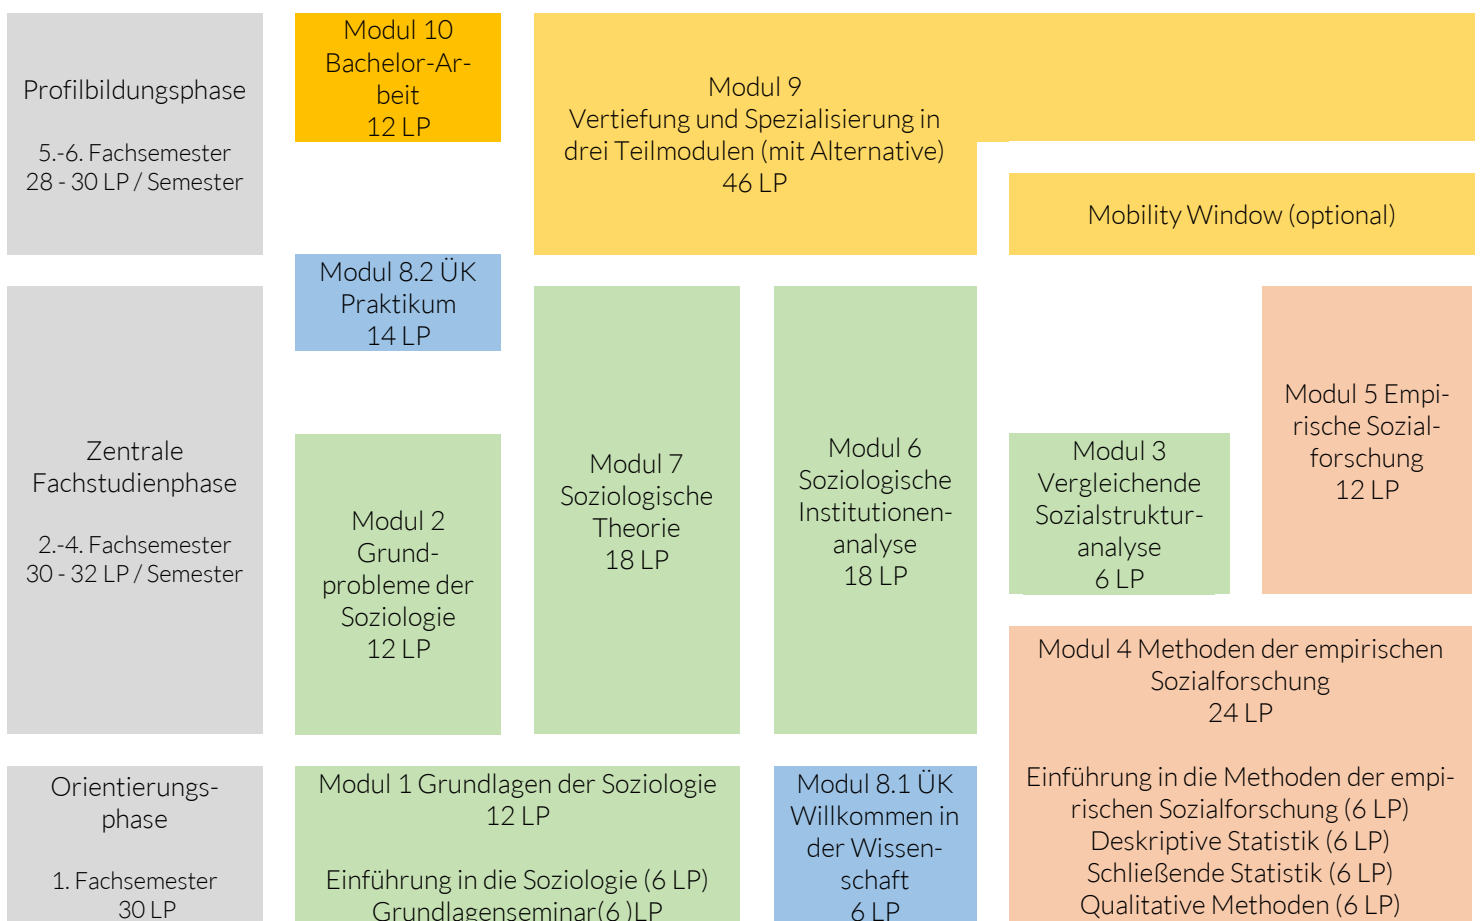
Profilbildungsphase

5.-6. Fachsemester
28 - 30 LP / Semester

Modul 10
Bachelor-Arbeit
12 LP

Modul 9
Vertiefung und Spezialisierung in drei Teilmodulen (mit Alternative)
46 LP

Mobility Window (optional)

Modul 8.2 ÜK
Praktikum
14 LP

Zentrale
Fachstudienphase

2.-4. Fachsemester
30 - 32 LP / Semester

Modul 2
Grundprobleme der Soziologie
12 LP

Modul 7
Soziologische Theorie
18 LP

Modul 6
Soziologische Institutionenanalyse
18 LP

Modul 3
Vergleichende Sozialstrukturanalyse
6 LP

Modul 5 Empirische Sozialforschung
12 LP

Modul 4 Methoden der empirischen Sozialforschung
24 LP

Einführung in die Methoden der empirischen Sozialforschung (6 LP)
Deskriptive Statistik (6 LP)
Schließende Statistik (6 LP)
Qualitative Methoden (6 LP)

Orientierungsphase

1. Fachsemester
30 LP

Modul 1 Grundlagen der Soziologie
12 LP

Einführung in die Soziologie (6 LP)
Grundlagenseminar(6 )LP

Modul 8.1 ÜK
Willkommen in der Wissenschaft
6 LP